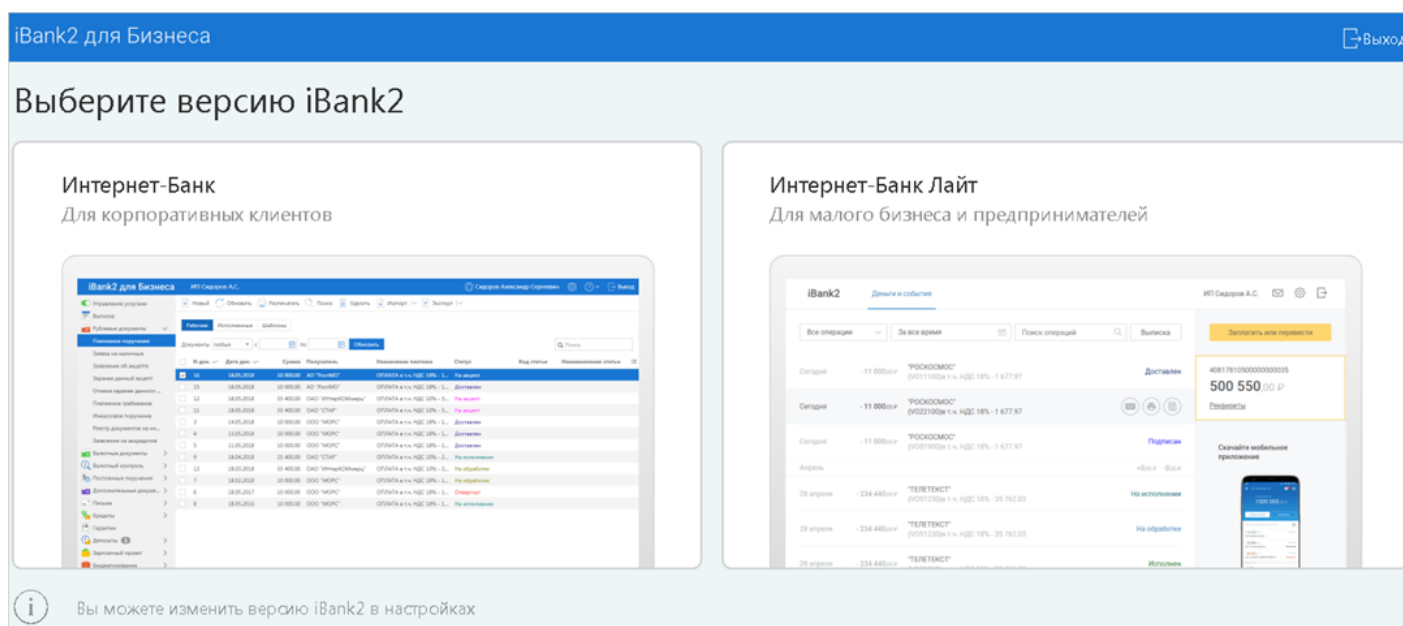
iBank2 для Бизнеса

Выход

Выберите версию iBank2

Интернет-Банк

Для корпоративных клиентов

iBank2 для Бизнеса ИП Сидоров А.С. Сидоров Александр Сергеевич Выход

Управление услугами
Выписка
Рублевые документы
Платежное поручение
Заявка на наличные
Заявление об акцепте
Заранее данный акцепт
Платежное требование
Инкассовое поручение
Валютные документы
Валютный контроль
Постоянные поручения
Дополнительные докумен...
Письма
Кредиты
Гарантии
Депозиты
Зарплатный проект

Новый Обновить Распечатать Поиск Удалить Импорт Экспорт

Рабочие Исполненные Шаблоны

Документы любые с по Обновить

| № док. | Дата док. | Сумма | Получатель | Назначение платежа | Статус |
|---|---|---|---|---|---|
| 16 | 18.05.2018 | 10 000.00 | АО "РосНИО" | ОПЛАТА в т.ч. НДС 18% - 1... | На акцепт |
| 15 | 18.05.2018 | 10 000.00 | АО "РосНИО" | ОПЛАТА в т.ч. НДС 18% - 1... | Доставлен |
| 14 | 18.05.2018 | 10 000.00 | АО "РосНИО" | ОПЛАТА в т.ч. НДС 18% - 1... | Доставлен |
| 12 | 18.05.2018 | 33 400.00 | ОАО "УНПСИ" | ОПЛАТА в т.ч. НДС 18% - 5... | На акцепт |
| 11 | 18.05.2018 | 33 400.00 | ОАО "СТАР" | ОПЛАТА в т.ч. НДС 18% - 1... | Доставлен |
| 5 | 15.05.2018 | 10 000.00 | ООО "МОРС" | ОПЛАТА в т.ч. НДС 18% - 1... | Доставлен |
| 4 | 13.05.2018 | 10 000.00 | ООО "МОРС" | ОПЛАТА в т.ч. НДС 18% - 1... | Доставлен |
| 3 | 11.05.2018 | 10 000.00 | ООО "МОРС" | ОПЛАТА в т.ч. НДС 18% - 1... | Доставлен |
| 9 | 18.04.2018 | 22 400.00 | ОАО "СТАР" | ОПЛАТА в т.ч. НДС 18% - 1... | На исполнении |
| 13 | 18.03.2018 | 33 400.00 | ОАО "УНПСИ" | ОПЛАТА в т.ч. НДС 18% - 5... | На обработке |
| 7 | 18.02.2018 | 10 000.00 | ООО "МОРС" | ОПЛАТА в т.ч. НДС 18% - 1... | На обработке |
| 6 | 18.05.2017 | 10 000.00 | ООО "МОРС" | ОПЛАТА в т.ч. НДС 18% - 1... | Отвергнут |
| 8 | 18.05.2016 | 10 000.00 | ООО "МОРС" | ОПЛАТА в т.ч. НДС 18% - 1... | На исполнении |

Интернет-Банк Лайт

Для малого бизнеса и предпринимателей

iBank2 Деньги и события ИП Сидоров А.С.

Все операции За все время Поиск операций Выписка

Заплатить или перевести

Сегодня -11 000,00 ₽ "РОСКОСМОС" (V011100)в т.ч. НДС 18% - 1 677.97 Доставлен
Сегодня -11 000,00 ₽ "РОСКОСМОС" (V022100)в т.ч. НДС 18% - 1 677.97
Сегодня -11 000,00 ₽ "РОСКОСМОС" (V051900)в т.ч. НДС 18% - 1 677.97 Подписан
Апрель
28 апреля -234 440,00 ₽ "ТЕЛЕТЕКСТ" (V051230)в т.ч. НДС 18% - 35 762.03 На исполнении
28 апреля -234 440,00 ₽ "ТЕЛЕТЕКСТ" (V051230)в т.ч. НДС 18% - 35 762.03 На обработке
28 апреля "ТЕЛЕТЕКСТ" Исполнен

40817810500000000035
500 550,00 ₽
Реквизиты

Скачайте мобильное приложение

Вы можете изменить версию iBank2 в настройках